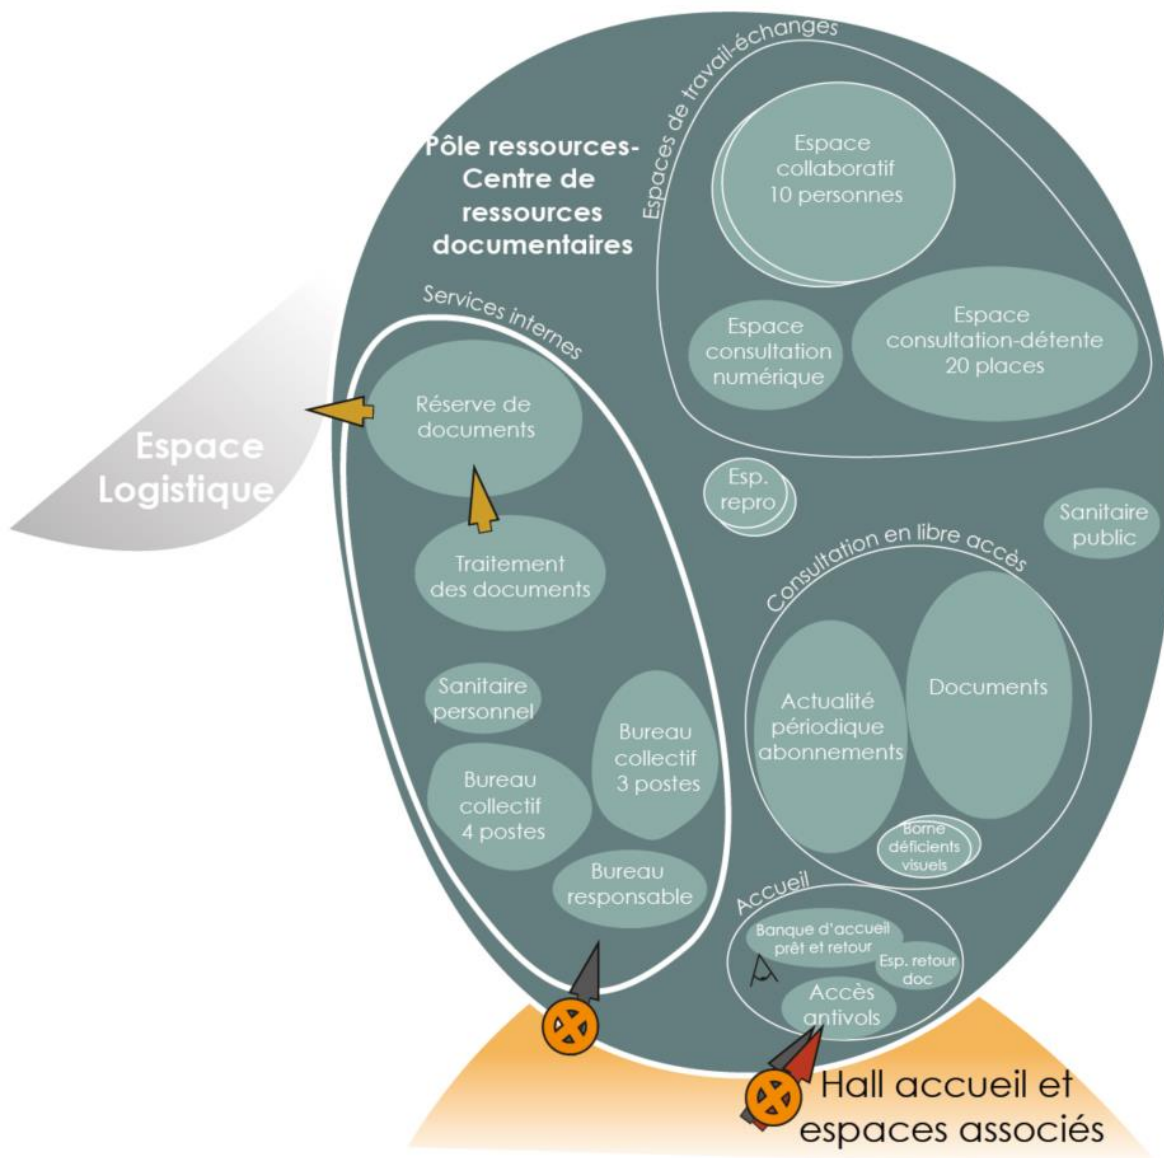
Pôle ressources-Centre de ressources documentaires

Espaces de travail-échanges

Espace collaboratif 10 personnes

Espace consultation numérique

Espace consultation-détente 20 places

Services internes

Réserve de documents

Espace Logistique

Traitement des documents

Sanitaire personnel

Bureau collectif 3 postes

Bureau collectif 4 postes

Bureau responsable

Esp. repro

Sanitaire public

Consultation en libre accès

Actualité périodique abonnements

Documents

Borne déficients visuels

Accueil

Banque d'accueil prêt et retour

Esp. retour doc

Accès antivols

Hall accueil et espaces associés